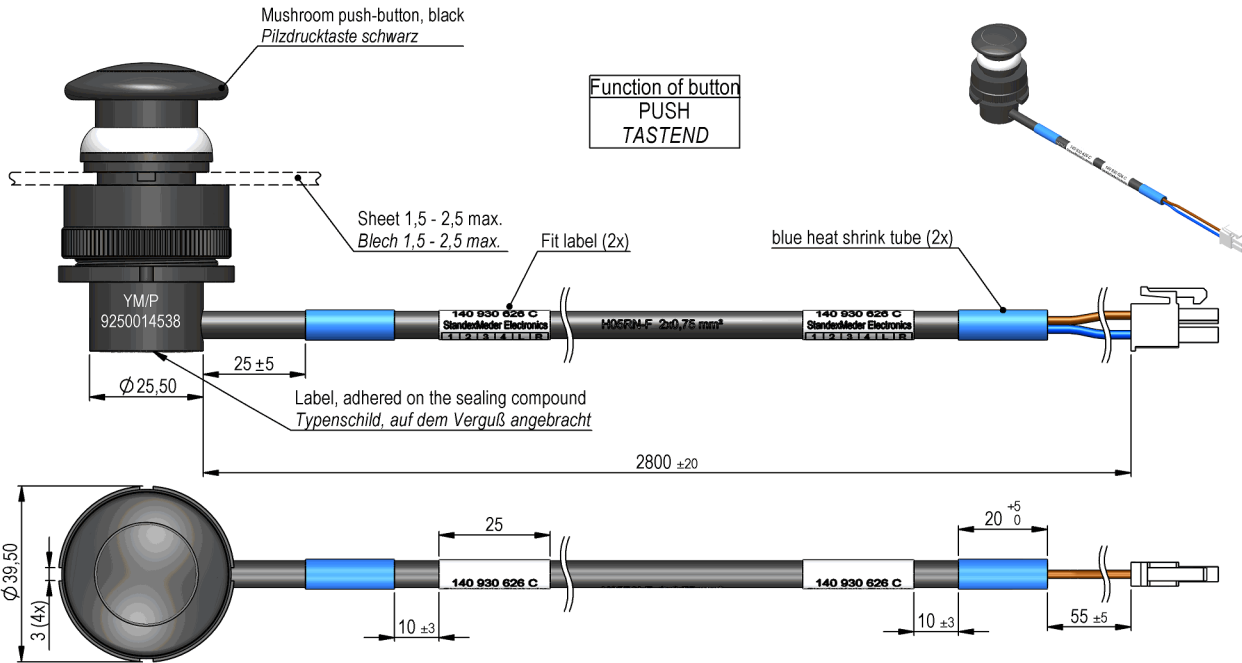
Mushroom push-button, black
Pilzdrucktaste schwarz

| Function of button |
|---|
| PUSH |
| TASTEND |

Sheet 1,5 - 2,5 max.
Blech 1,5 - 2,5 max.

Fit label (2x)

blue heat shrink tube (2x)

YM/P
9250014538

140 930 626 C
StandexMeder Electronics
1 2 3 4 5 6

H05RN-F 2x0,75 mm²

140 930 626 C
StandexMeder Electronics
1 2 3 4 5 6

25 ±5

Ø 25,50

Label, adhered on the sealing compound
Typenschild, auf dem Verguß angebracht

2800 ±20

Ø39,50

3 (4x)

25

140 930 626 C

140 930 626 C

$20^{+5}_{0}$

10 ±3

10 ±3

55 ±5